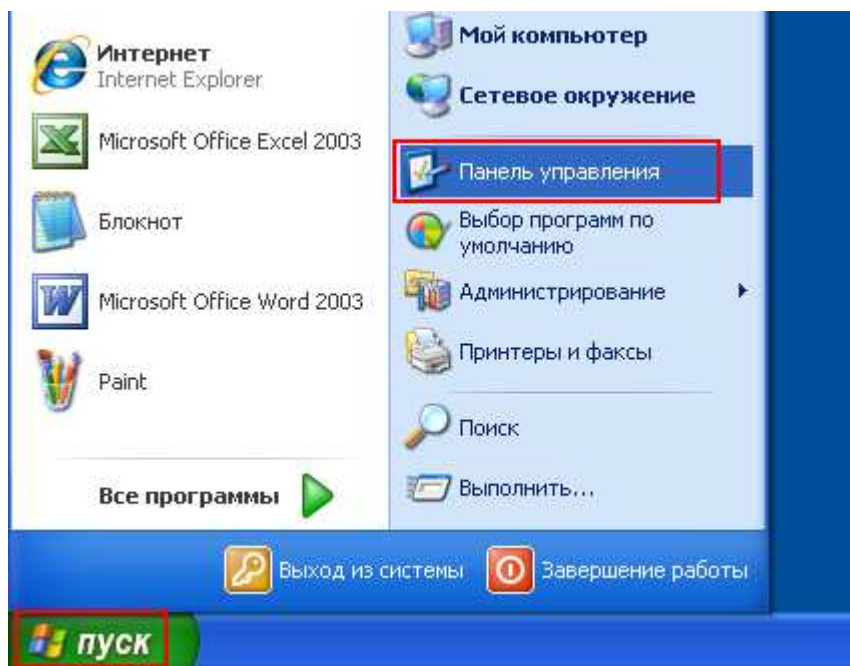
Интернет
Internet Explorer

Microsoft Office Excel 2003

Блокнот

Microsoft Office Word 2003

Paint

Все программы

Мой компьютер

Сетевое окружение

Панель управления

Выбор программ по умолчанию

Администрирование

Принтеры и факсы

Поиск

Выполнить...

Выход из системы

Завершение работы

пуск